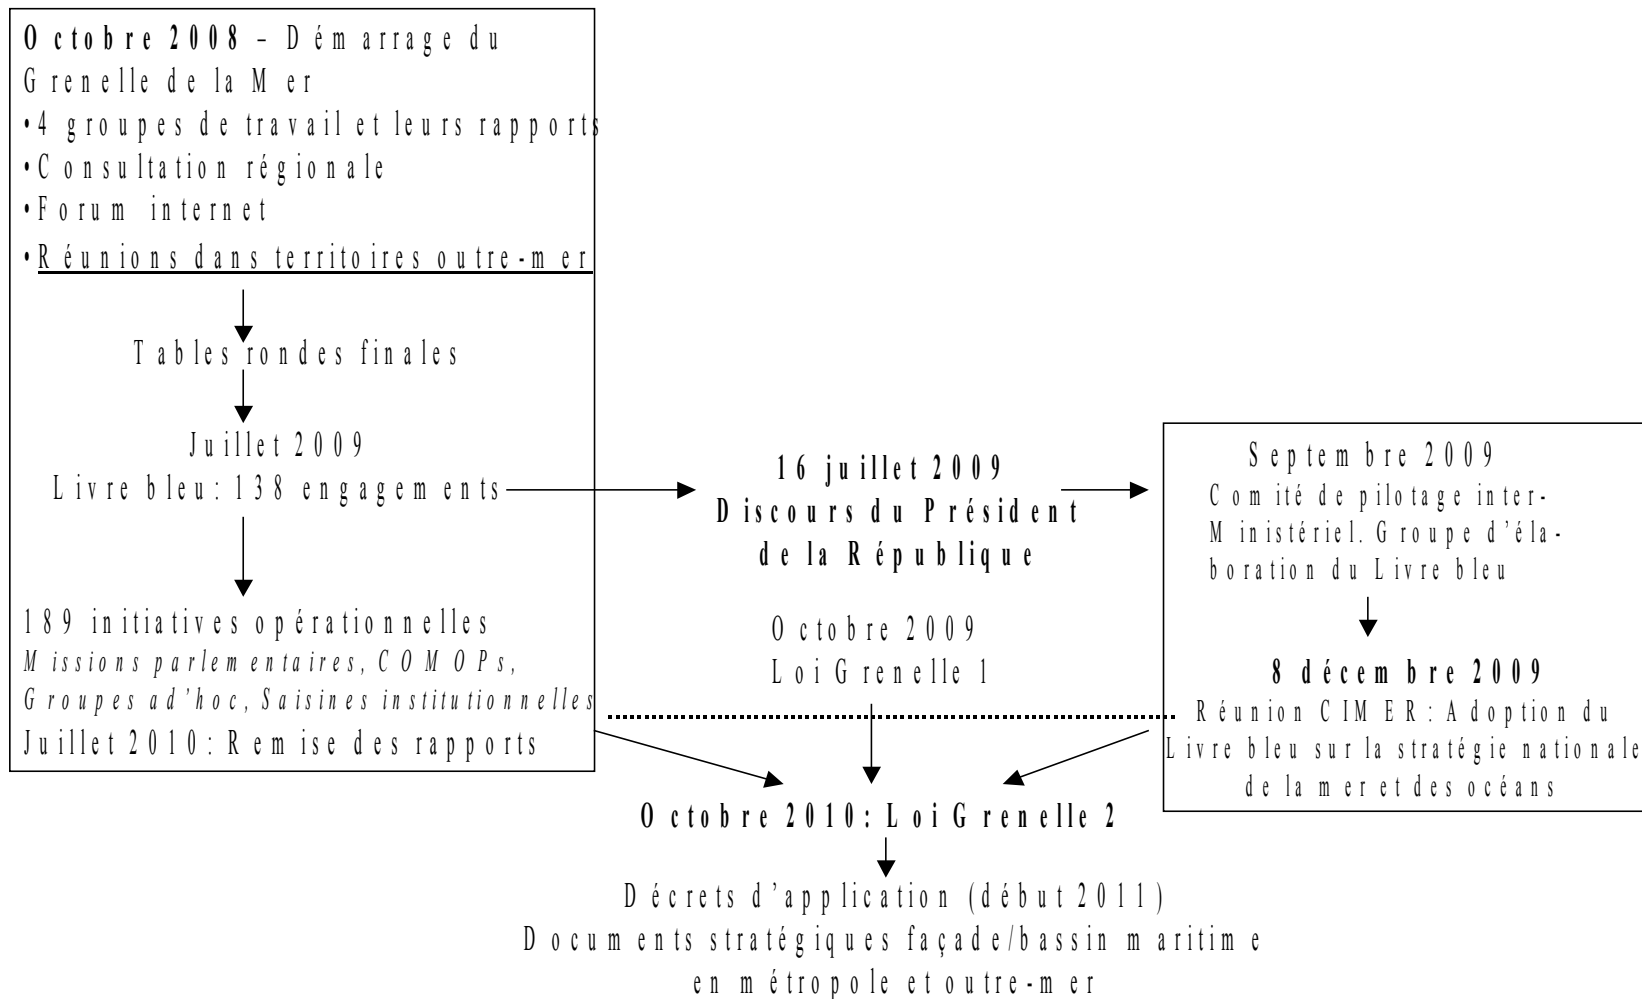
**Octobre 2008** – Démarrage du Grenelle de la Mer
• 4 groupes de travail et leurs rapports
• Consultation régionale
• Forum internet
• Réunions dans territoires outre-mer

Tables rondes finales

Juillet 2009
Livre bleu: 138 engagements

189 initiatives opérationnelles
*Missions parlementaires, COMOPs, Groupes ad'hoc, Saisines institutionnelles*
Juillet 2010: Remise des rapports

**16 juillet 2009**
**Discours du Président de la République**

Octobre 2009
Loi Grenelle 1

Septembre 2009
Comité de pilotage inter-Ministériel. Groupe d'élaboration du Livre bleu

**8 décembre 2009**
Réunion CIMER: Adoption du Livre bleu sur la stratégie nationale de la mer et des océans

**Octobre 2010: Loi Grenelle 2**

Décrets d'application (début 2011)
Documents stratégiques façade/bassin maritime en métropole et outre-mer